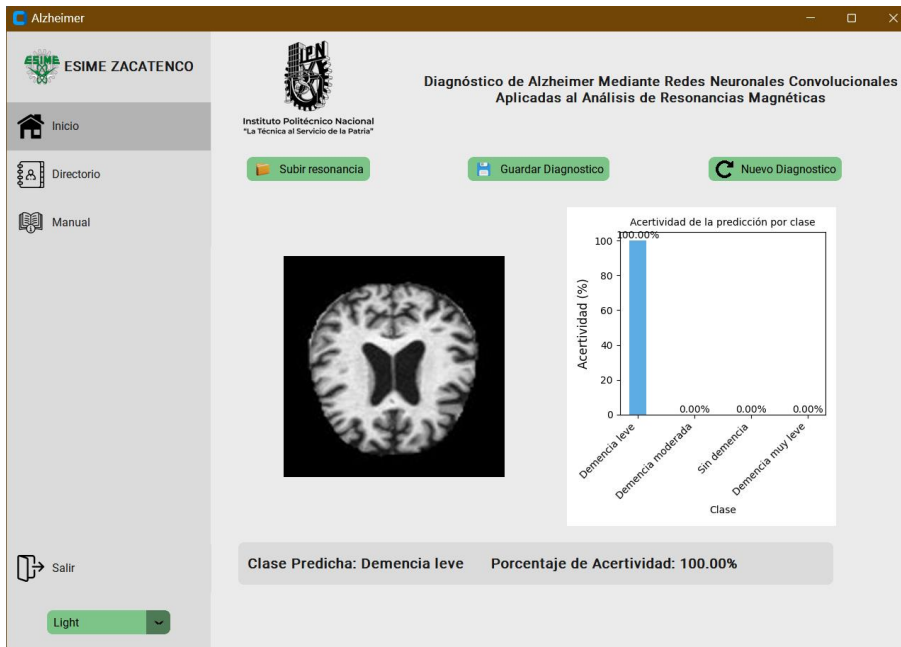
Alzheimer

ESIME ZACATENCO

Inicio

Directorio

Manual

Salir

Light

IPN

Instituto Politécnico Nacional
"La Técnica al Servicio de la Patria"

Diagnóstico de Alzheimer Mediante Redes Neuronales Convolucionales Aplicadas al Análisis de Resonancias Magnéticas

Subir resonancia

Guardar Diagnostico

Nuevo Diagnostico

Acertividad de la predicción por clase

100.00%

0.00%

0.00%

0.00%

100

80

60

40

20

0

Acertividad (%)

Demencia leve

Demencia moderada

Sin demencia

Demencia muy leve

Clase

Clase Predicha: Demencia leve

Porcentaje de Acertividad: 100.00%